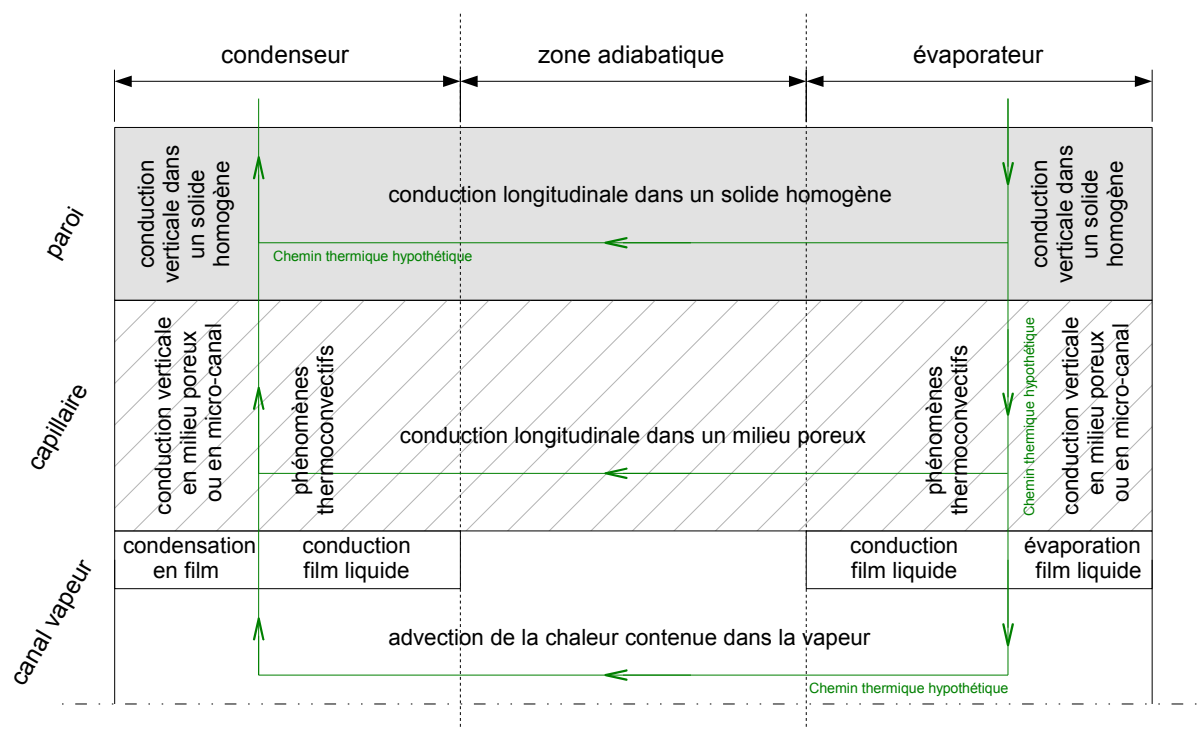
condenseur

zone adiabatique

évaporateur

paroi

conduction verticale dans un solide homogène

conduction longitudinale dans un solide homogène

Chemin thermique hypothétique

conduction verticale dans un solide homogène

capillaire

conduction verticale en milieu poreux ou en micro-canal

phénomènes thermoconvectifs

conduction longitudinale dans un milieu poreux

phénomènes thermoconvectifs

Chemin thermique hypothétique

conduction verticale en milieu poreux ou en micro-canal

canal vapeur

condensation en film

conduction film liquide

conduction film liquide

évaporation film liquide

advection de la chaleur contenue dans la vapeur

Chemin thermique hypothétique